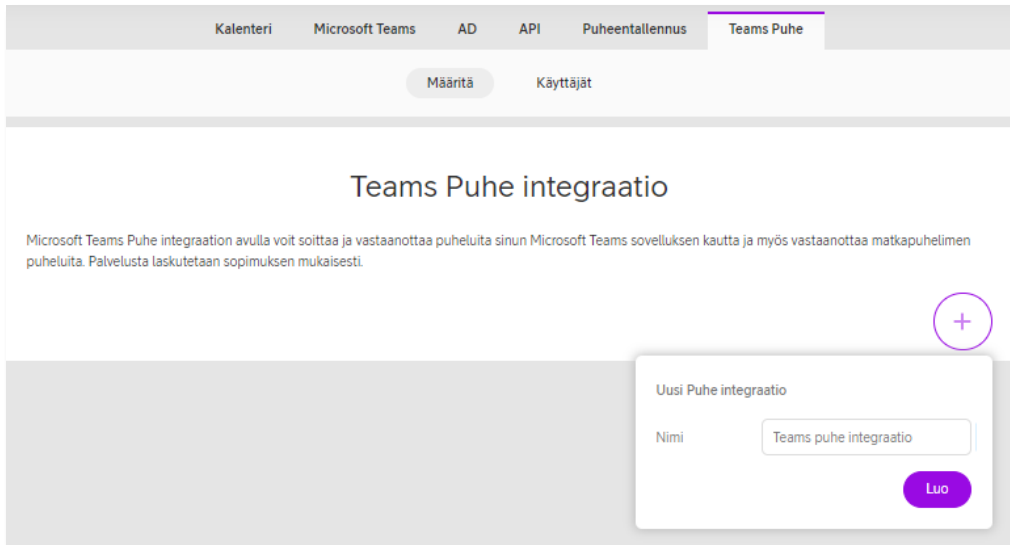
Kalenteri Microsoft Teams AD API Puheentallennus Teams Puhe

Määritä Käyttäjät

Teams Puhe integraatio

Microsoft Teams Puhe integraation avulla voit soittaa ja vastaanottaa puheluita sinun Microsoft Teams sovelluksen kautta ja myös vastaanottaa matkapuhelimen puheluita. Palvelusta laskutetaan sopimuksen mukaisesti.

+

Uusi Puhe integraatio

Nimi Teams puhe integraatio

Luo